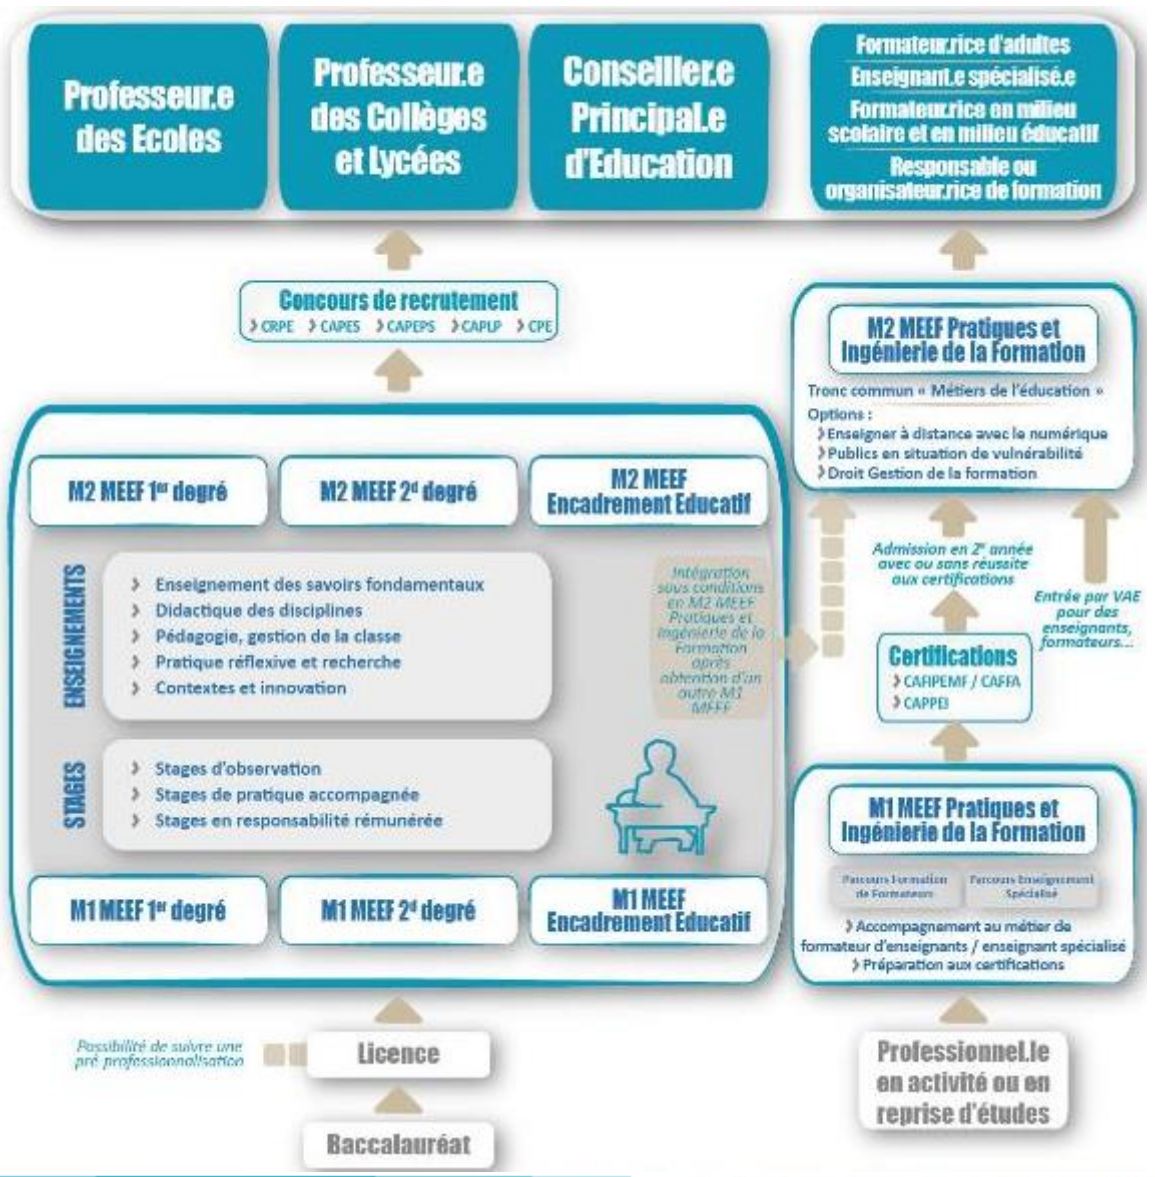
Professeur.e des Ecoles

Professeur.e des Collèges et Lycées

Conseiller.e Principal.e d'Education

Formateur.rice d'adultes
Enseignant.e spécialisé.e
Formateur.rice en milieu scolaire et en milieu éducatif
Responsable ou organisateur.rice de formation

Concours de recrutement
› CRPE › CAPES › CAPEPS › CAPLP › CPE

M2 MEEF Pratiques et Ingénierie de la Formation
Tronc commun « Métiers de l'éducation »
Options :
› Enseigner à distance avec le numérique
› Publics en situation de vulnérabilité
› Droit Gestion de la formation

M2 MEEF 1er degré

M2 MEEF 2d degré

M2 MEEF Encadrement Educatif

ENSEIGNEMENTS
› Enseignement des savoirs fondamentaux
› Didactique des disciplines
› Pédagogie, gestion de la classe
› Pratique réflexive et recherche
› Contextes et innovation

Intégration sous conditions en M2 MEEF Pratiques et Ingénierie de la Formation après obtention d'un autre M1 MEEF

Admission en 2e année avec ou sans réussite aux certifications

Entrée par VAE pour des enseignants, formateurs...

Certifications
› CAFIPEMF / CAFFA
› CAPPEI

STAGES
› Stages d'observation
› Stages de pratique accompagnée
› Stages en responsabilité rémunérée

M1 MEEF 1er degré

M1 MEEF 2d degré

M1 MEEF Encadrement Educatif

M1 MEEF Pratiques et Ingénierie de la Formation
Parcours Formation de Formateurs
Parcours Enseignement Spécialisé
› Accompagnement au métier de formateur d'enseignants / enseignant spécialisé
› Préparation aux certifications

Possibilité de suivre une pré professionnalisation

Licence

Baccalauréat

Professionnel.le en activité ou en reprise d'études